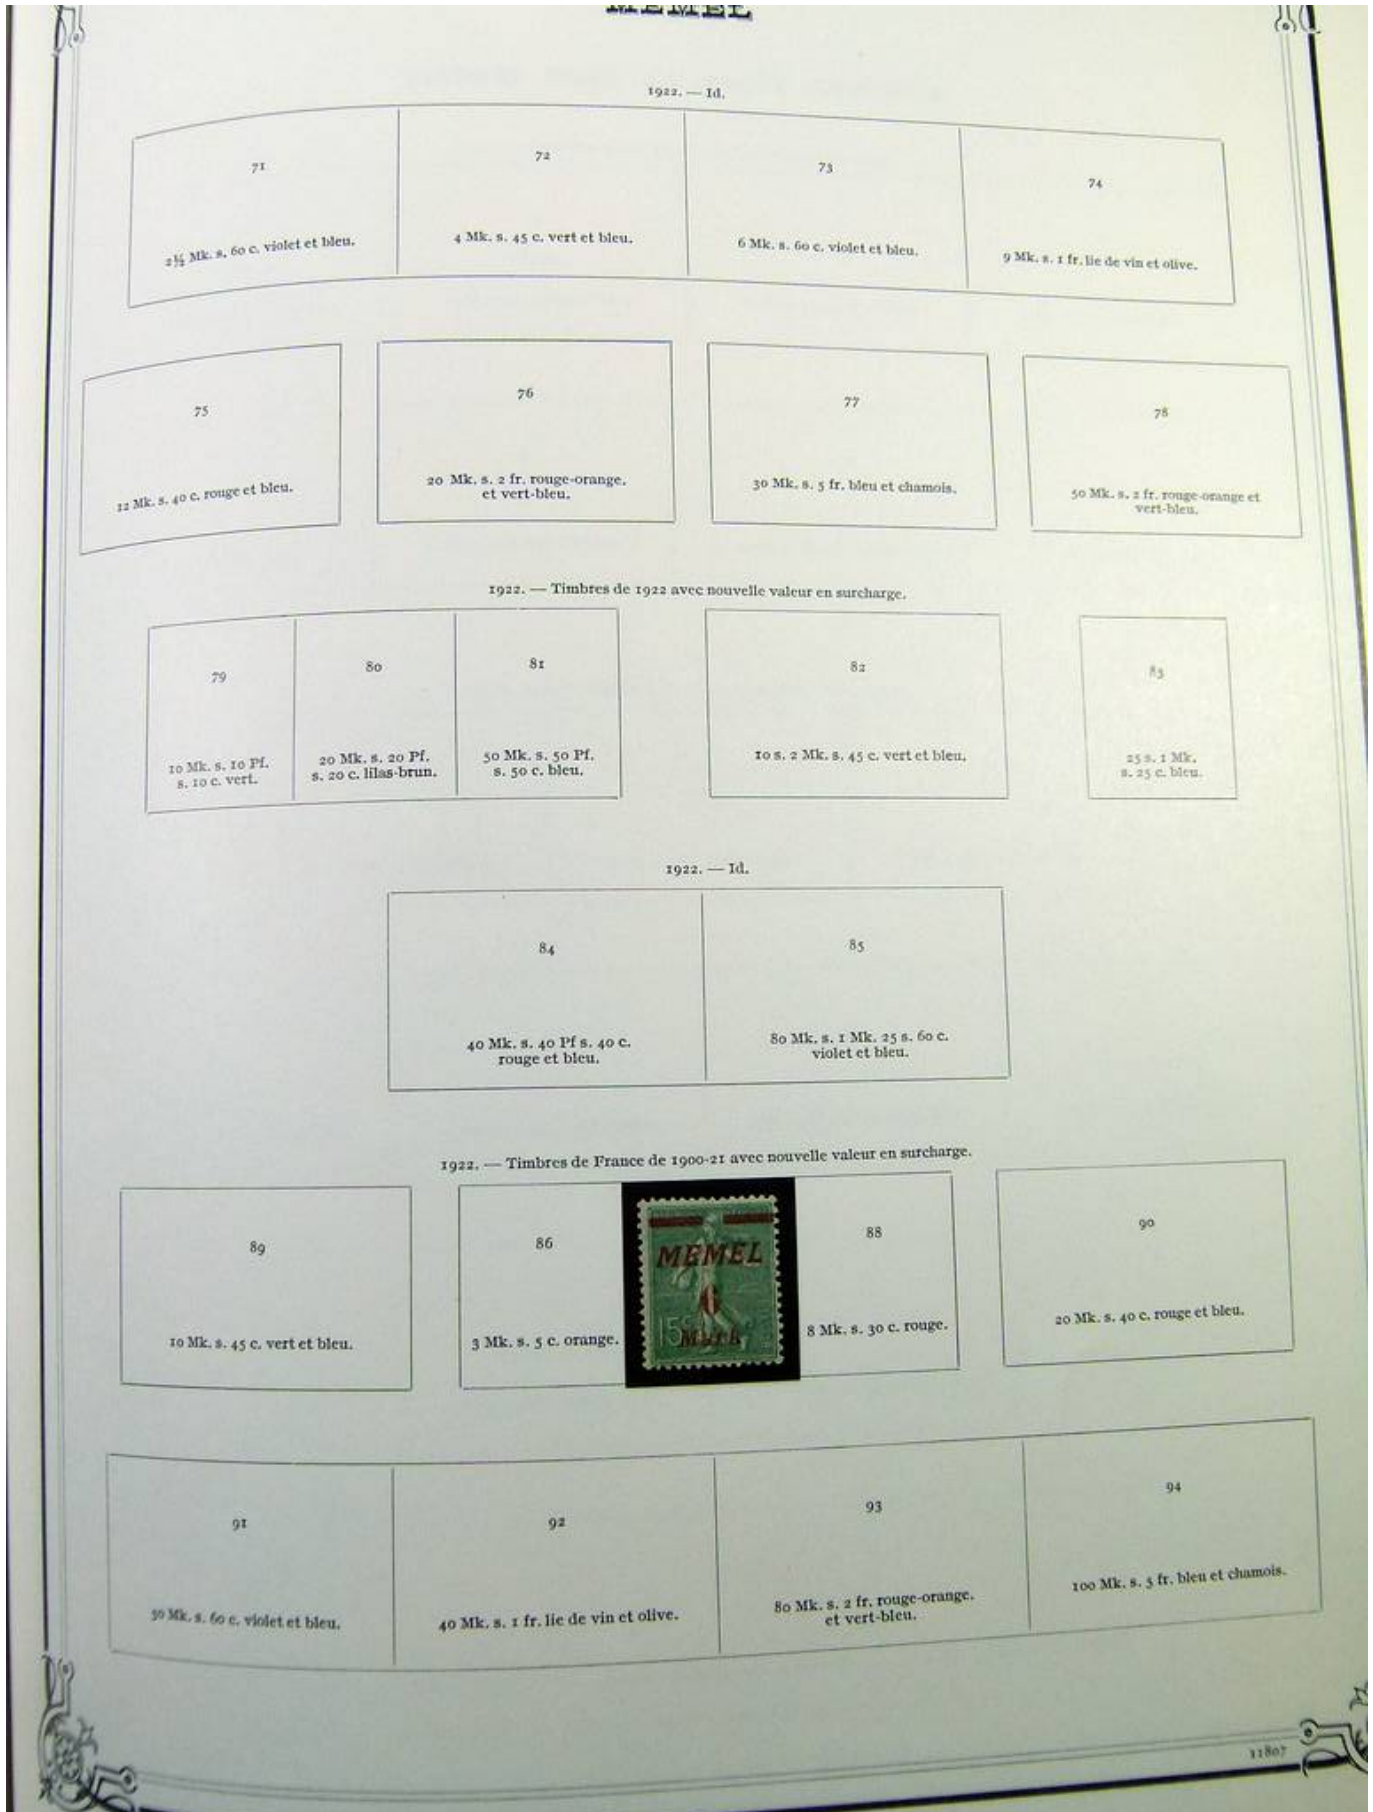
MEMEL

1922. — Id.

71
2½ Mk. s. 60 c. violet et bleu.

72
4 Mk. s. 45 c. vert et bleu.

73
6 Mk. s. 60 c. violet et bleu.

74
9 Mk. s. 1 fr. lie de vin et olive.

75
12 Mk. s. 40 c. rouge et bleu.

76
20 Mk. s. 2 fr. rouge-orange. et vert-bleu.

77
30 Mk. s. 5 fr. bleu et chamois.

78
50 Mk. s. 2 fr. rouge-orange et vert-bleu.

1922. — Timbres de 1922 avec nouvelle valeur en surcharge.

79
10 Mk. s. 10 Pf. s. 10 c. vert.

80
20 Mk. s. 20 Pf. s. 20 c. lilas-brun.

81
50 Mk. s. 50 Pf. s. 50 c. bleu.

82
10 s. 2 Mk. s. 45 c. vert et bleu.

83
25 s. 1 Mk. s. 25 c. bleu.

1922. — Id.

84
40 Mk. s. 40 Pf s. 40 c. rouge et bleu.

85
80 Mk. s. 1 Mk. 25 s. 60 c. violet et bleu.

1922. — Timbres de France de 1900-21 avec nouvelle valeur en surcharge.

89
10 Mk. s. 45 c. vert et bleu.

86
3 Mk. s. 5 c. orange.

MEMEL
1
Mark
15

88
8 Mk. s. 30 c. rouge.

90
20 Mk. s. 40 c. rouge et bleu.

91
30 Mk. s. 60 c. violet et bleu.

92
40 Mk. s. 1 fr. lie de vin et olive.

93
80 Mk. s. 2 fr. rouge-orange. et vert-bleu.

94
100 Mk. s. 5 fr. bleu et chamois.

11807